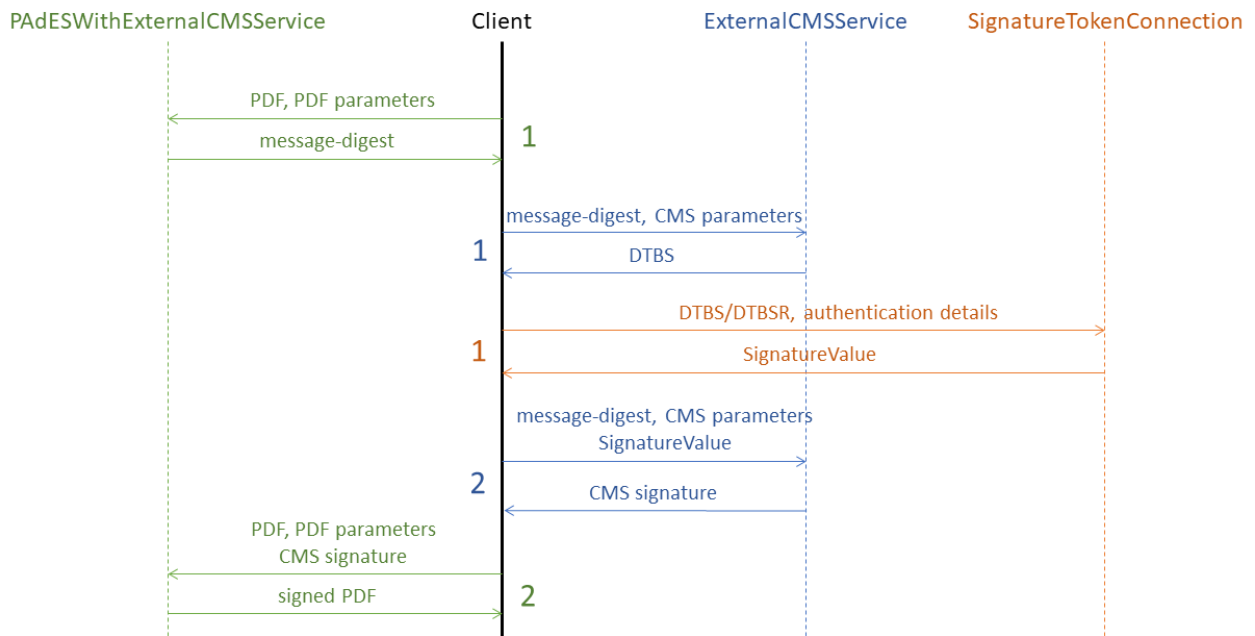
PAdESWithExternalCMSService
Client
ExternalCMSService
SignatureTokenConnection

PDF, PDF parameters
message-digest
1

message-digest, CMS parameters
1
DTBS

DTBS/DTBSR, authentication details
1
SignatureValue

message-digest, CMS parameters
SignatureValue
2
CMS signature

PDF, PDF parameters
CMS signature
signed PDF
2